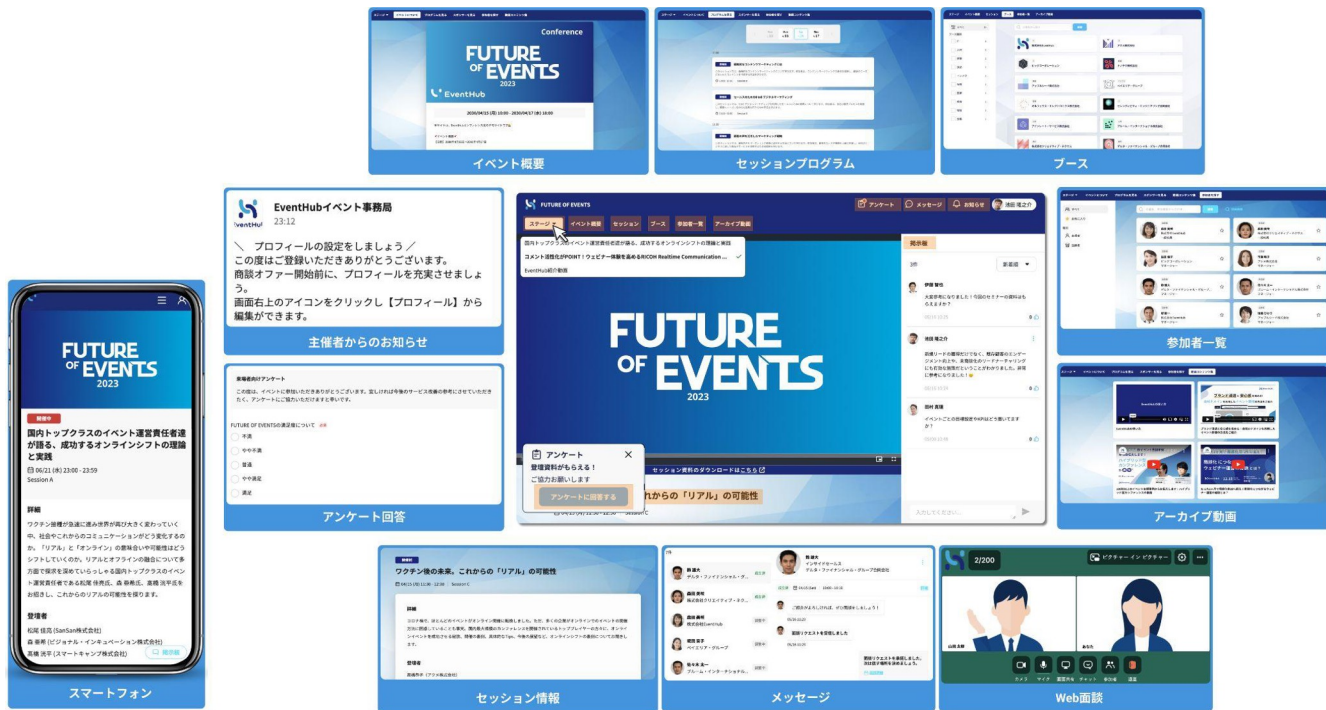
Conference
FUTURE OF EVENTS
EventHub
イベント概要

セッションプログラム

ブース

EventHubイベント事務局
23:12
＼ プロフィールの設定をしましょう ／
この度はご登録いただきありがとうございます。
商談オファー開始前に、プロフィールを充実させましょう。
画面右上のアイコンをクリックし【プロフィール】から編集ができます。
主催者からのお知らせ

FUTURE OF EVENTS
アンケート　メッセージ　お知らせ
ステージ　イベント概要　セッション　ブース　参加者一覧　アーカイブ動画
国内トップクラスのイベント運営責任者達が語る、成功するオンラインシフトの理論と実践
コメント活性化がPOINT！ウェビナー体験を高めるRICOH Realtime Communication ...
EventHub紹介動画
FUTURE OF EVENTS 2023
アンケート
登壇資料がもらえる！
ご協力お願いします
アンケートに回答する
セッション資料のダウンロードはこちら
これからの「リアル」の可能性
質疑
新着順

参加者一覧

FUTURE OF EVENTS 2023
開催中
国内トップクラスのイベント運営責任者達が語る、成功するオンラインシフトの理論と実践
06/21 (水) 23:00 - 23:59
Session A
詳細
ワクチン接種が急速に進み世界が再び大きく変わっていく中、社会やこれからのコミュニケーションがどう変化するのか。「リアル」と「オンライン」の意味合いや可能性はどうシフトしていくのか。リアルとオフラインの融合について多方面で模索を深めていらっしゃる国内トップクラスのイベント運営責任者である松尾 佳亮氏、森 泰希氏、高橋 洸平氏をお招きし、これからのリアルの可能性を探ります。
登壇者
松尾 佳亮 (Sansan株式会社)
森 泰希 (ビジョナル・インキュベーション株式会社)
高橋 洸平 (スマートキャンプ株式会社)
スマートフォン

来場者向けアンケート
FUTURE OF EVENTSの満足度について
不満
やや不満
普通
やや満足
満足
アンケート回答

アーカイブ動画

ワクチン後の未来。これからの「リアル」の可能性
詳細
登壇者
セッション情報

メッセージ

2/200
ピクチャー イン ピクチャー
Web面談